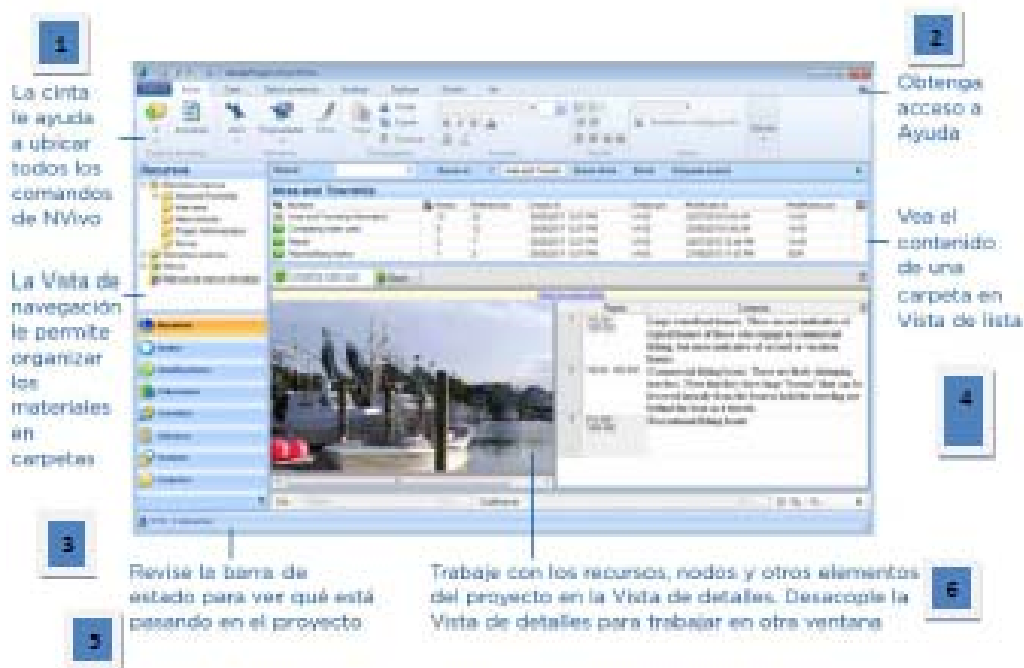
1

La cinta le ayuda a ubicar todos los comandos de NVivo

La Vista de navegación le permite organizar los materiales en carpetas

2

Obtenga acceso a Ayuda

Vea el contenido de una carpeta en Vista de lista

4

Recursos

Area and Township

3

Revise la barra de estado para ver qué está pasando en el proyecto

5

Trabaje con los recursos, nodos y otros elementos del proyecto en la Vista de detalles. Desacople la Vista de detalles para trabajar en otra ventana

6